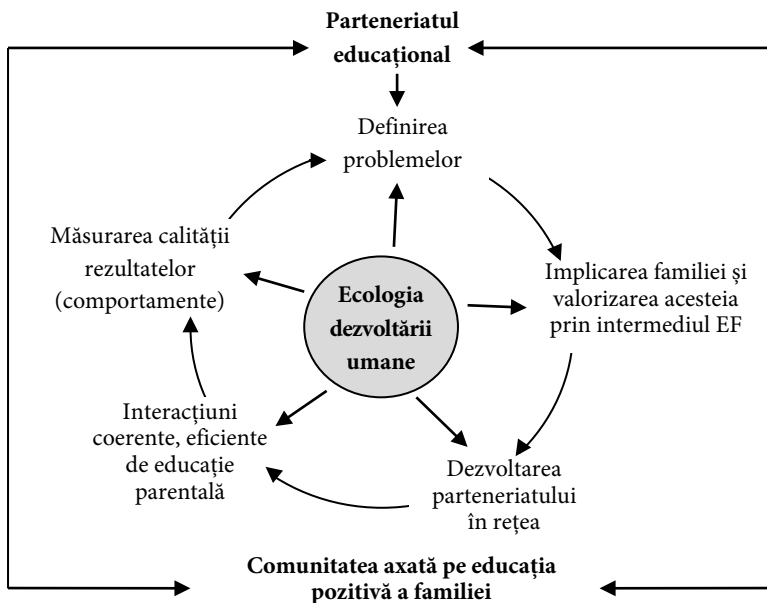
Parteneriatul educațional

Definirea problemelor

Implicarea familiei și valorizarea acesteia prin intermediul EF

Dezvoltarea parteneriatului în rețea

Interacțiuni coerente, eficiente de educație parentală

Măsurarea calității rezultatelor (comportamente)

Ecologia dezvoltării umane

Comunitatea axată pe educația pozitivă a familiei